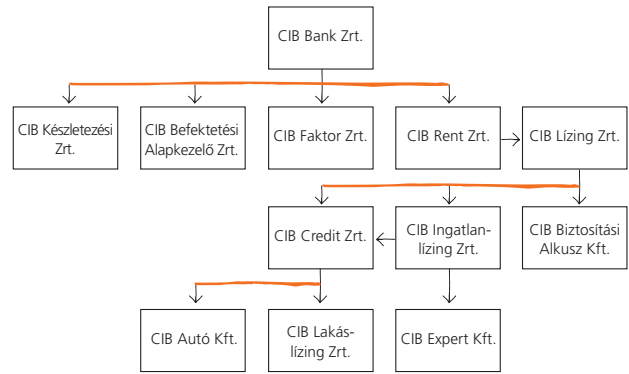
CIB Bank Zrt.

CIB Készletezési Zrt.

CIB Befektetési Alapkezelő Zrt.

CIB Faktor Zrt.

CIB Rent Zrt.

CIB Lízing Zrt.

CIB Credit Zrt.

CIB Ingatlanlízing Zrt.

CIB Biztosítási Alkusz Kft.

CIB Autó Kft.

CIB Lakáslízing Zrt.

CIB Expert Kft.